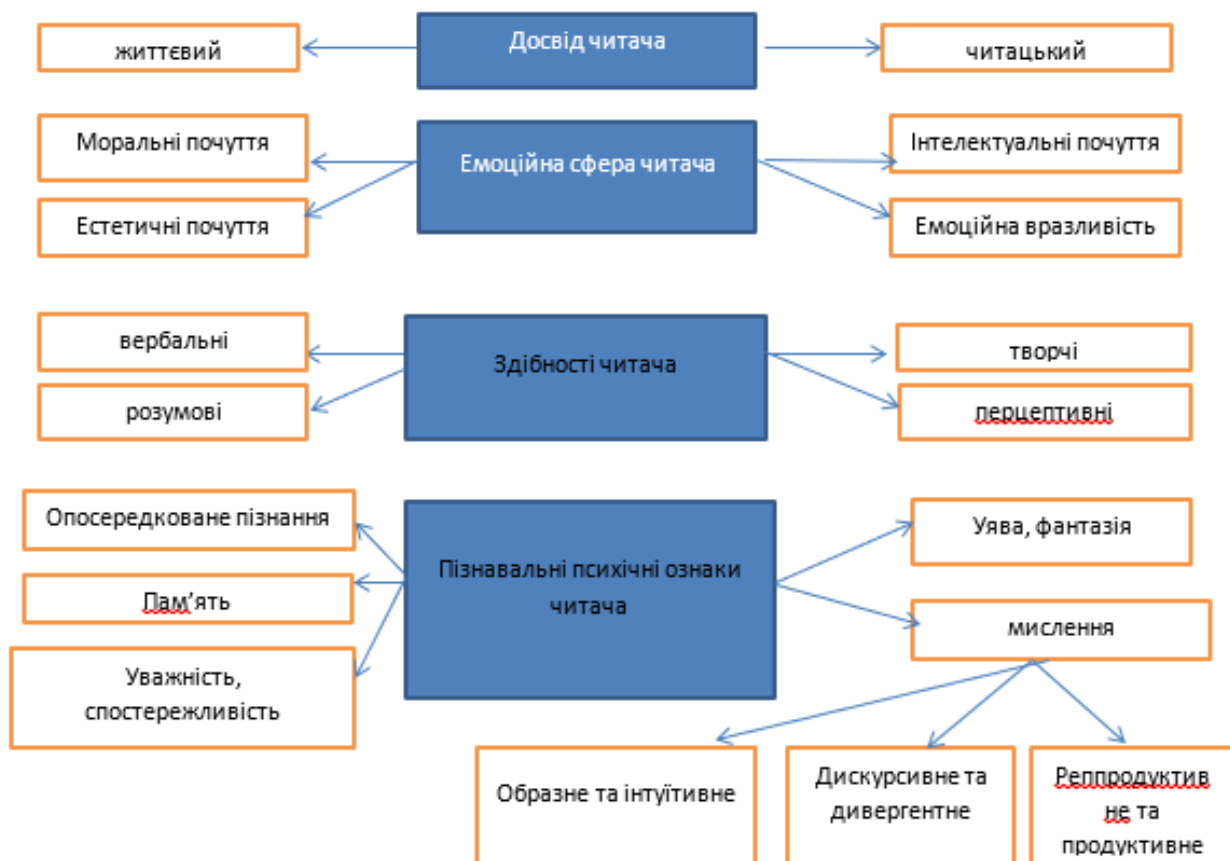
життєвий

Досвід читача

читацький

Моральні почуття

Естетичні почуття

Емоційна сфера читача

Інтелектуальні почуття

Емоційна вразливість

вербальні

розумові

Здібності читача

творчі

перцептивні

Опосередковане пізнання

Пам'ять

Уважність, спостережливість

Пізнавальні психічні ознаки читача

Уява, фантазія

мислення

Образне та інтуїтивне

Дискурсивне та дивергентне

Репродуктивне та продуктивне